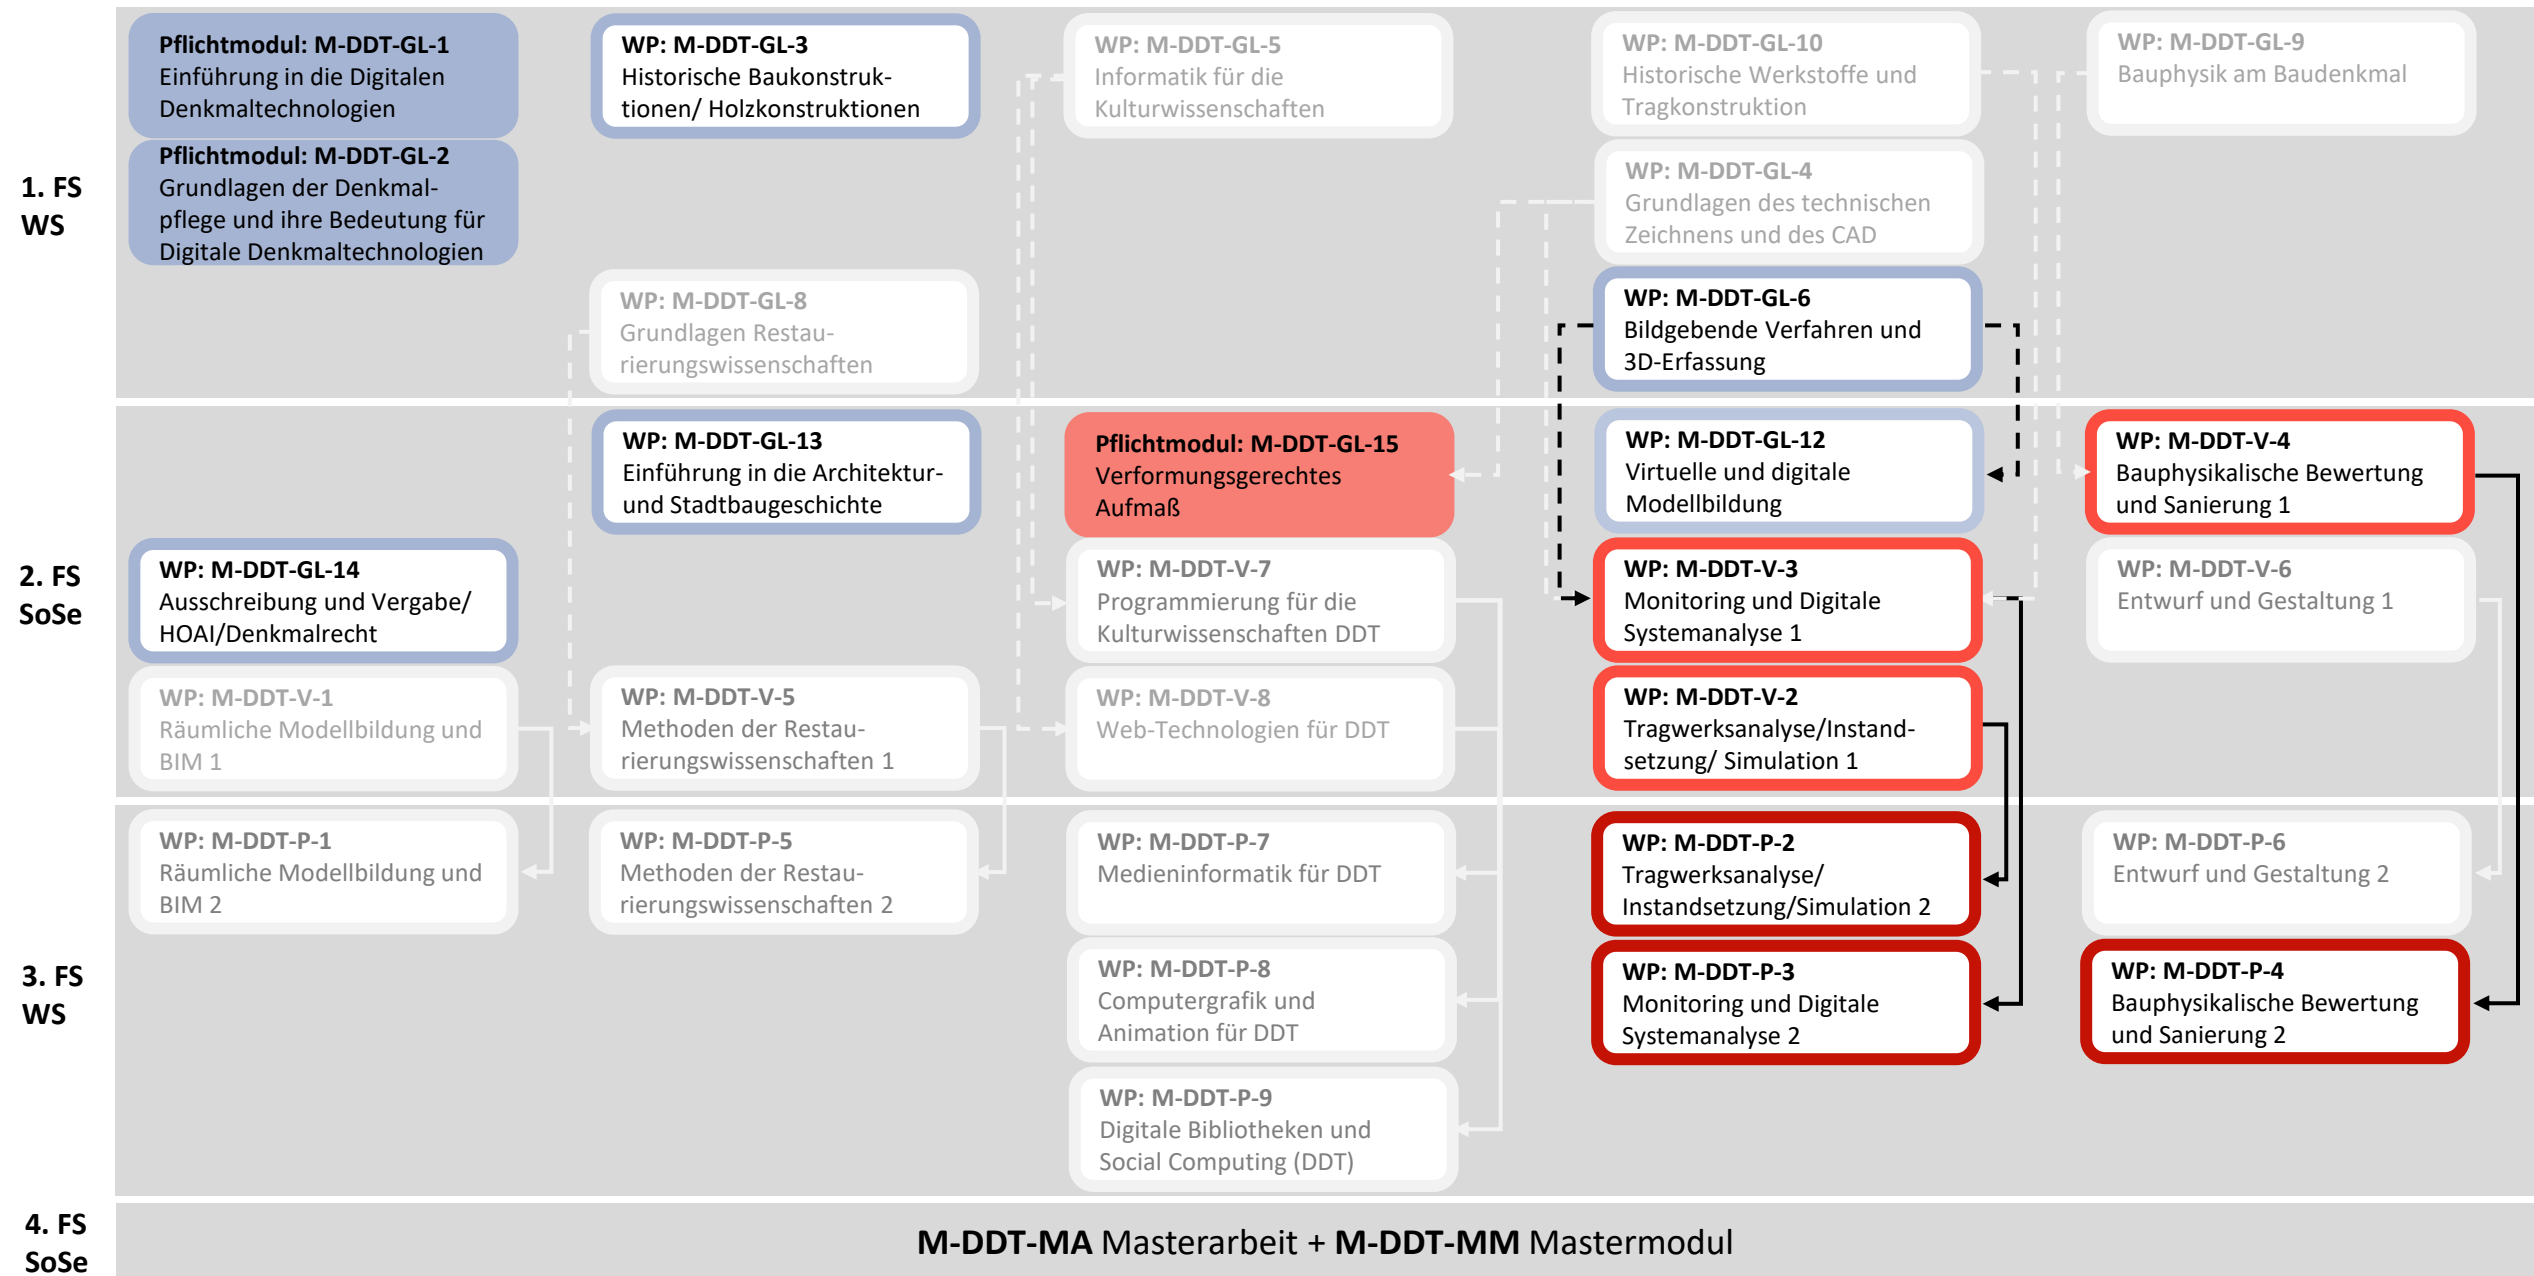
1. FS WS

Pflichtmodul: M-DDT-GL-1 Einführung in die Digitalen Denkmaltechnologien

Pflichtmodul: M-DDT-GL-2 Grundlagen der Denkmalpflege und ihre Bedeutung für Digitale Denkmaltechnologien

WP: M-DDT-GL-3 Historische Baukonstruktionen/ Holzkonstruktionen

WP: M-DDT-GL-8 Grundlagen Restaurierungswissenschaften

WP: M-DDT-GL-5 Informatik für die Kulturwissenschaften

WP: M-DDT-GL-10 Historische Werkstoffe und Tragkonstruktion

WP: M-DDT-GL-4 Grundlagen des technischen Zeichnens und des CAD

WP: M-DDT-GL-6 Bildgebende Verfahren und 3D-Erfassung

WP: M-DDT-GL-9 Bauphysik am Baudenkmal

2. FS SoSe

WP: M-DDT-GL-13 Einführung in die Architektur- und Stadtbaugeschichte

Pflichtmodul: M-DDT-GL-15 Verformungsgerechtes Aufmaß

WP: M-DDT-GL-12 Virtuelle und digitale Modellbildung

WP: M-DDT-V-4 Bauphysikalische Bewertung und Sanierung 1

WP: M-DDT-GL-14 Ausschreibung und Vergabe/ HOAI/Denkmalrecht

WP: M-DDT-V-7 Programmierung für die Kulturwissenschaften DDT

WP: M-DDT-V-3 Monitoring und Digitale Systemanalyse 1

WP: M-DDT-V-6 Entwurf und Gestaltung 1

WP: M-DDT-V-1 Räumliche Modellbildung und BIM 1

WP: M-DDT-V-5 Methoden der Restaurierungswissenschaften 1

WP: M-DDT-V-8 Web-Technologien für DDT

WP: M-DDT-V-2 Tragwerksanalyse/Instandsetzung/ Simulation 1

3. FS WS

WP: M-DDT-P-1 Räumliche Modellbildung und BIM 2

WP: M-DDT-P-5 Methoden der Restaurierungswissenschaften 2

WP: M-DDT-P-7 Medieninformatik für DDT

WP: M-DDT-P-2 Tragwerksanalyse/ Instandsetzung/Simulation 2

WP: M-DDT-P-6 Entwurf und Gestaltung 2

WP: M-DDT-P-8 Computergrafik und Animation für DDT

WP: M-DDT-P-3 Monitoring und Digitale Systemanalyse 2

WP: M-DDT-P-4 Bauphysikalische Bewertung und Sanierung 2

WP: M-DDT-P-9 Digitale Bibliotheken und Social Computing (DDT)

4. FS SoSe

M-DDT-MA Masterarbeit + M-DDT-MM Mastermodul